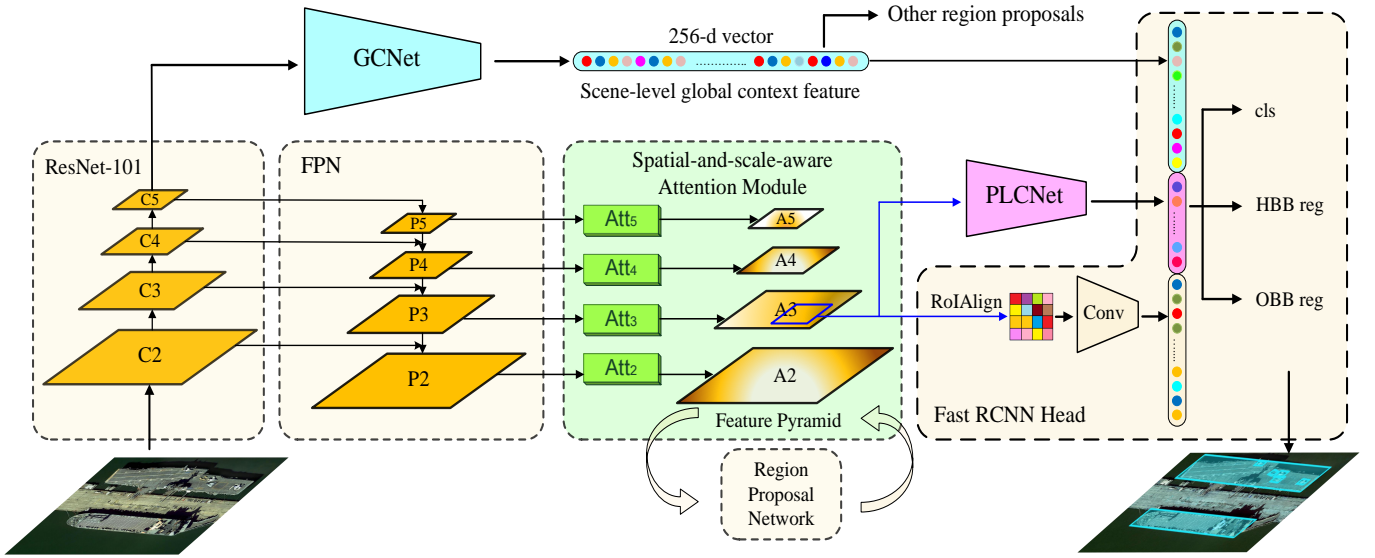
GCNet

256-d vector

Other region proposals

Scene-level global context feature

ResNet-101

C5

C4

C3

C2

FPN

P5

P4

P3

P2

Spatial-and-scale-aware Attention Module

Att$_5$

Att$_4$

Att$_3$

Att$_2$

A5

A4

A3

A2

Feature Pyramid

Region Proposal Network

PLCNet

RoIAlign

Conv

Fast RCNN Head

cls

HBB reg

OBB reg